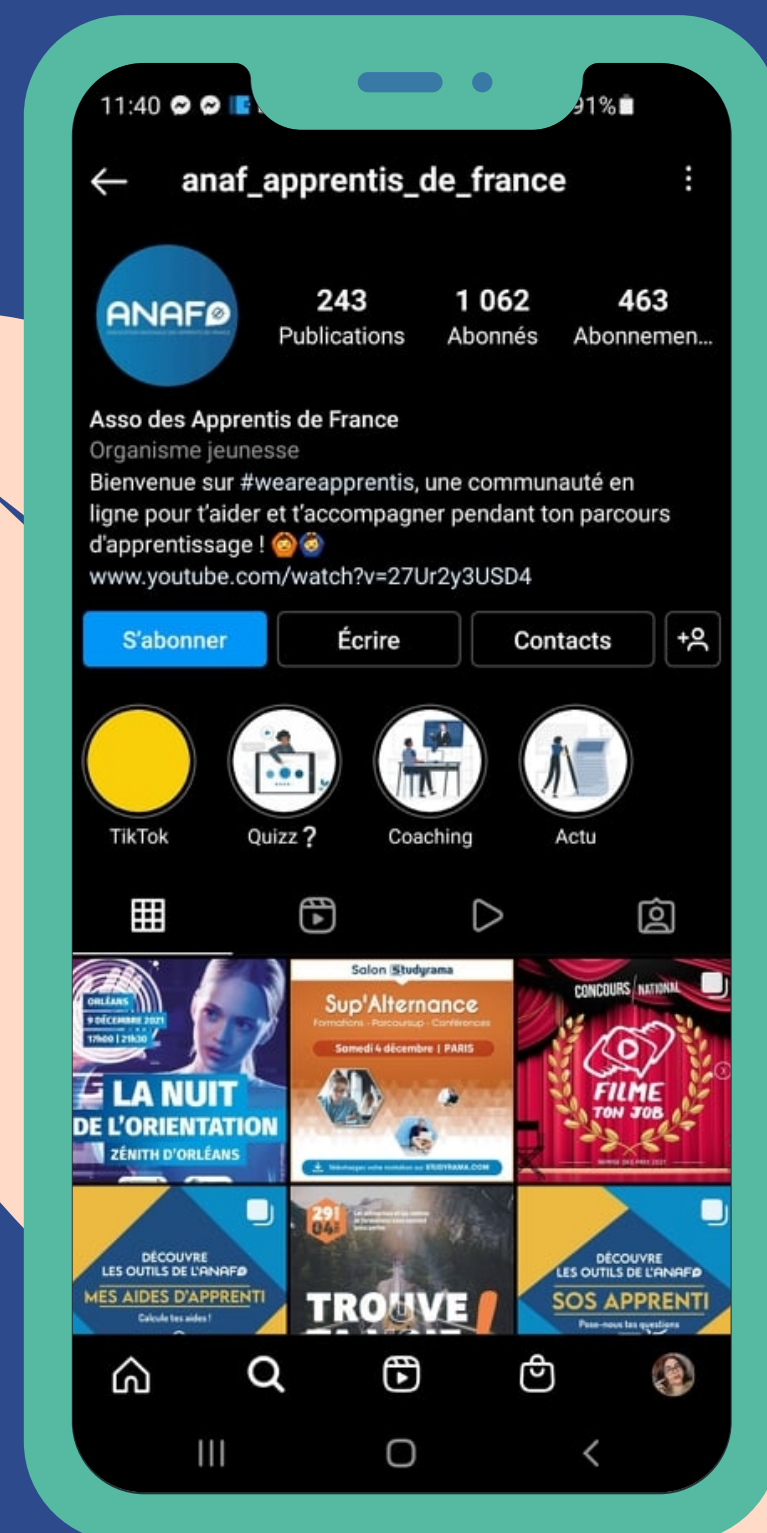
11:40 91%

anaf_apprentis_de_france

ANAF

243 Publications
1 062 Abonnés
463 Abonnemen...

Asso des Apprentis de France
Organisme jeunesse
Bienvenue sur #weareapprentis, une communauté en ligne pour t'aider et t'accompagner pendant ton parcours d'apprentissage ! 
www.youtube.com/watch?v=27Ur2y3USD4

S'abonner
Écrire
Contacts

TikTok
Quizz ?
Coaching
Actu

ORLÉANS
9 DÉCEMBRE 2021
17h00 | 21h30
LA NUIT DE L'ORIENTATION
ZÉNITH D'ORLÉANS

Salon Studyrama
Sup'Alternance
Formations · Parcoursup · Conférences
Samedi 4 décembre | PARIS
Téléchargez votre invitation sur STUDYRAMA.COM

CONCOURS NATIONAL
FILME TON JOB

DÉCOUVRE LES OUTILS DE L'ANAF
MES AIDES D'APPRENTI
Calcule tes aides !

29 04
TROUVE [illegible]

DÉCOUVRE LES OUTILS DE L'ANAF
SOS APPRENTI
Pose-nous tes questions